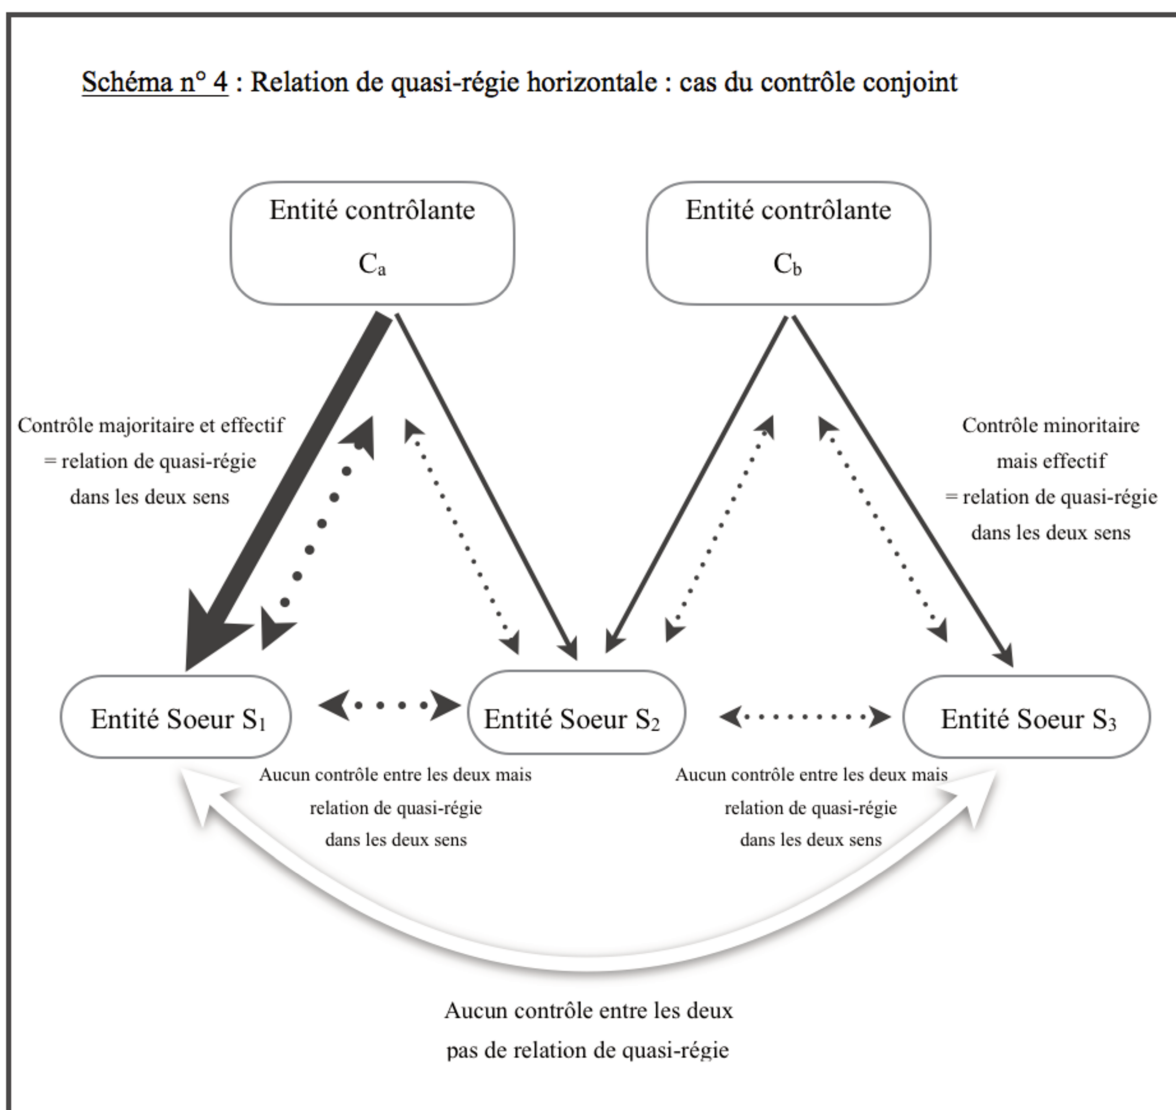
Schéma n° 4 : Relation de quasi-régie horizontale : cas du contrôle conjoint

Entité contrôlante $C_a$

Entité contrôlante $C_b$

Contrôle majoritaire et effectif = relation de quasi-régie dans les deux sens

Contrôle minoritaire mais effectif = relation de quasi-régie dans les deux sens

Entité Soeur $S_1$

Entité Soeur $S_2$

Entité Soeur $S_3$

Aucun contrôle entre les deux mais relation de quasi-régie dans les deux sens

Aucun contrôle entre les deux mais relation de quasi-régie dans les deux sens

Aucun contrôle entre les deux pas de relation de quasi-régie